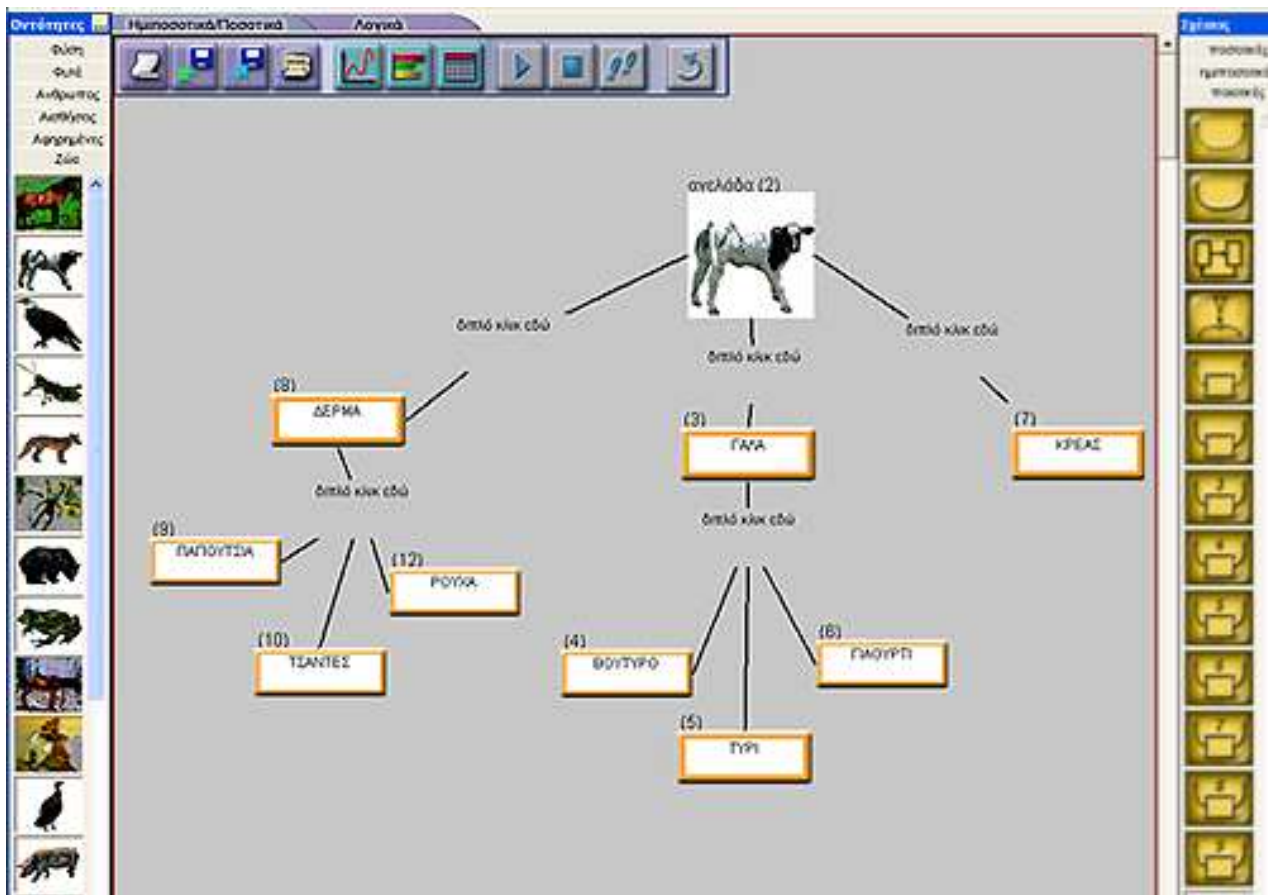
Οντότητες
Ημιποσοτικά/Ποσοτικά
Λογικά
Σχέσεις

Φύση
Φυλή
Ανθρωπος
Αισθήσεις
Αφηρημένες
Ζώα

ποσοτικές
ημιποσοτικές
ποιοτικές

αγελάδα (2)

διπλό κλικ εδώ
διπλό κλικ εδώ
διπλό κλικ εδώ

(8)
ΔΕΡΜΑ

(3)
ΓΑΛΑ

(7)
ΚΡΕΑΣ

διπλό κλικ εδώ
διπλό κλικ εδώ

(9)
ΠΑΠΟΥΤΣΙΑ

(12)
ΡΟΥΧΑ

(10)
ΤΣΑΝΤΕΣ

(4)
ΒΟΥΤΥΡΟ

(6)
ΓΙΑΟΥΡΤΙ

(5)
ΤΥΡΙ